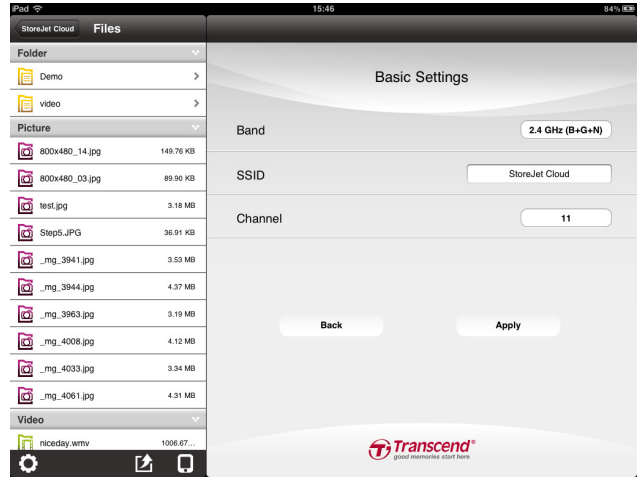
iPad
15:46
84%

StoreJet Cloud
Files

Folder
Demo
video

Picture
800x480_14.jpg 149.76 KB
800x480_03.jpg 89.90 KB
test.jpg 3.18 MB
Step5.JPG 36.91 KB
_mg_3941.jpg 3.53 MB
_mg_3944.jpg 4.37 MB
_mg_3963.jpg 3.19 MB
_mg_4008.jpg 4.12 MB
_mg_4033.jpg 3.34 MB
_mg_4061.jpg 4.31 MB

Video
niceday.wmv 1006.67...

Basic Settings

Band
2.4 GHz (B+G+N)

SSID
StoreJet Cloud

Channel
11

Back
Apply

Transcend®
good memories start here